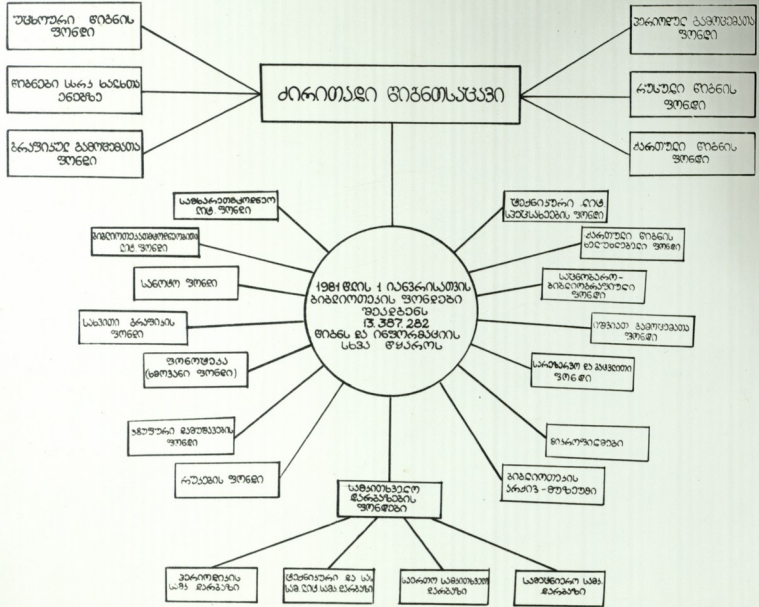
უცხოური წიგნის ფონდი

წიგნები სხვა ხალხთა ენებზე

გრაფიკულ გამოცემათა ფონდი

ძირითადი წიგნთსაცავი

პერიოდულ გამოცემათა ფონდი

რუსული წიგნის ფონდი

ქართული წიგნის ფონდი

სამხარეთმცოდნეო ლიტ. ფონდი

ბიბლიოთეკათმცოდნეობის ლიტ. ფონდი

სანოტო ფონდი

სახვითი ხელოვნების ფონდი

ფონოთეკა (ხმოვანი ფონდი)

ჯგუფური გამოცემების ფონდი

რუკების ფონდი

1981 წლის 1 იანვრისათვის ბიბლიოთეკის ფონდები შეადგენს 13.387.282 წიგნს და ინფორმაციის სხვა წყაროს

ტექნიკური ლიტ. სპეციალური ფონდი

ქართული წიგნის ხელშეუხებელი ფონდი

სარეზერვო-გაცვლითი ფონდი

უცხოური გამოცემათა ფონდი

სარეზერვო და გაცვლითი ფონდი

მიკროფილმები

ბიბლიოთეკის არქივ - მუზეუმი

სამკითხველო დარბაზების ფონდები

პერიოდიკის სამ. დარბაზი

ტექნიკური და სას. სამ. ლიტ. სამ. დარბაზი

საერთო სამკითხველო დარბაზი

სამეცნიერო სამ. დარბაზი